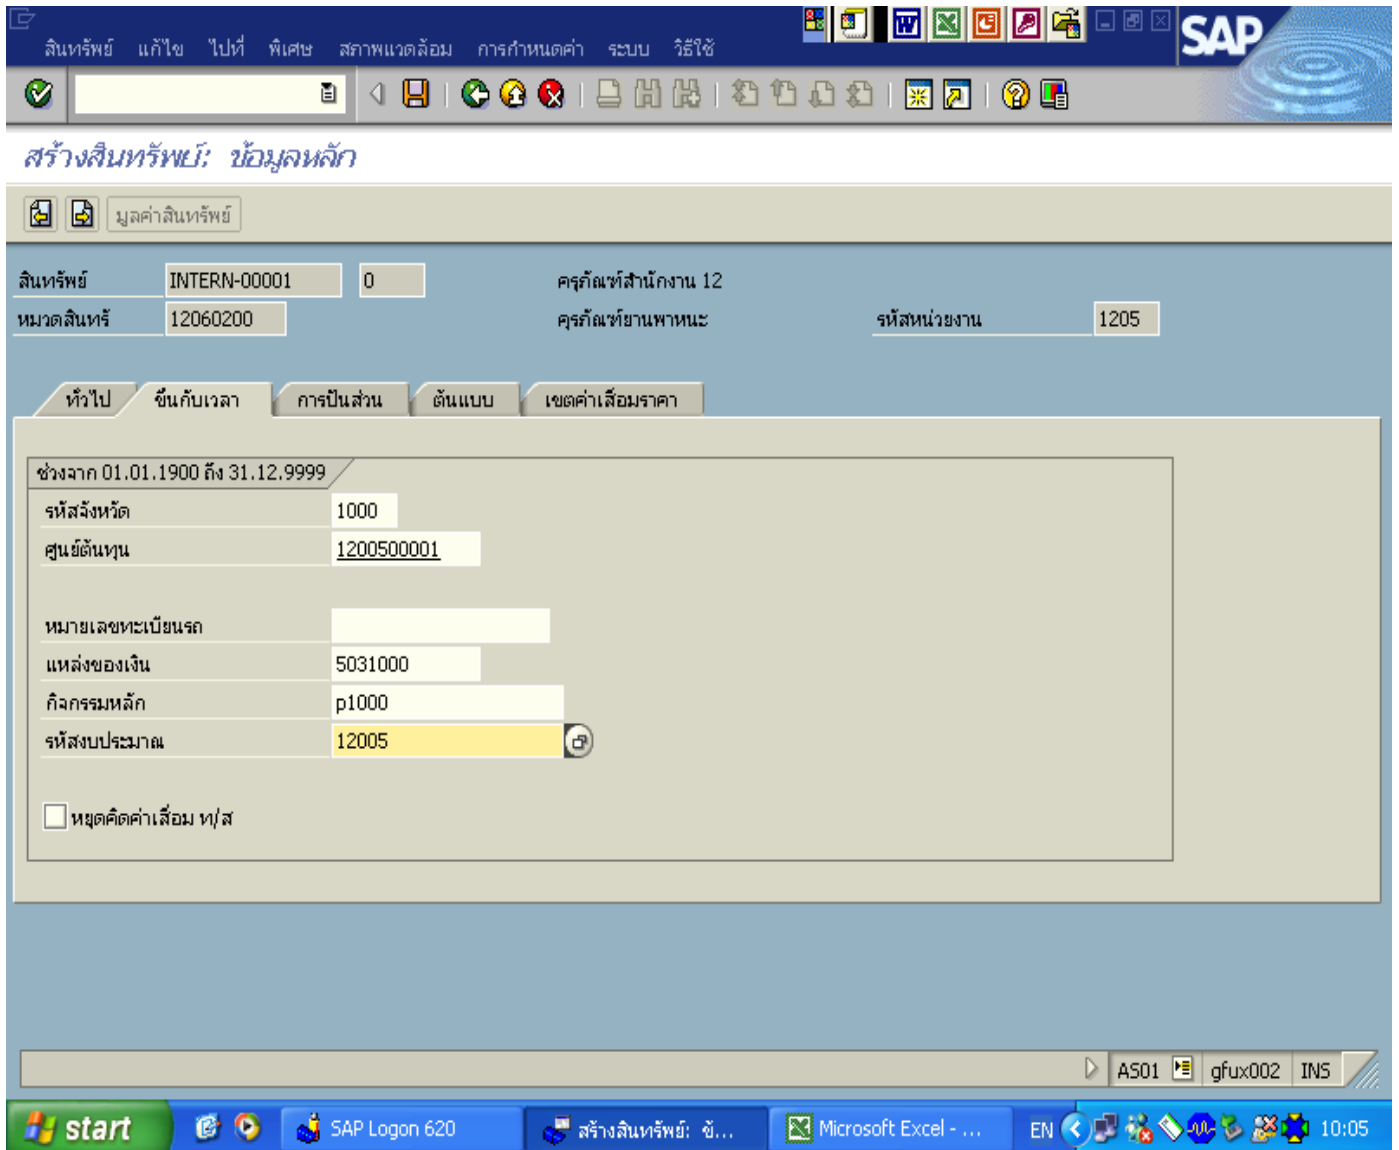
สินทรัพย์ แก้ไข ไปที่ พิเศษ สภาพแวดล้อม การกำหนดค่า ระบบ วิธีใช้

SAP

สร้างสินทรัพย์: ข้อมูลหลัก

มูลค่าสินทรัพย์

สินทรัพย์ INTERN-00001 0 ครุภัณฑ์สำนักงาน 12

หมวดสินทรั 12060200 ครุภัณฑ์ยานพาหนะ รหัสหน่วยงาน 1205

ทั่วไป ขึ้นกับเวลา การปันส่วน ต้นแบบ เขตค่าเสื่อมราคา

ช่วงจาก 01.01.1900 ถึง 31.12.9999

รหัสจังหวัด 1000

ศูนย์ต้นทุน 1200500001

หมายเลขทะเบียนรถ

แหล่งของเงิน 5031000

กิจกรรมหลัก p1000

รหัสงบประมาณ 12005

หยุดคิดค่าเสื่อม ท/ส

AS01 gfux002 INS

start SAP Logon 620 สร้างสินทรัพย์: ข... Microsoft Excel - ... EN 10:05